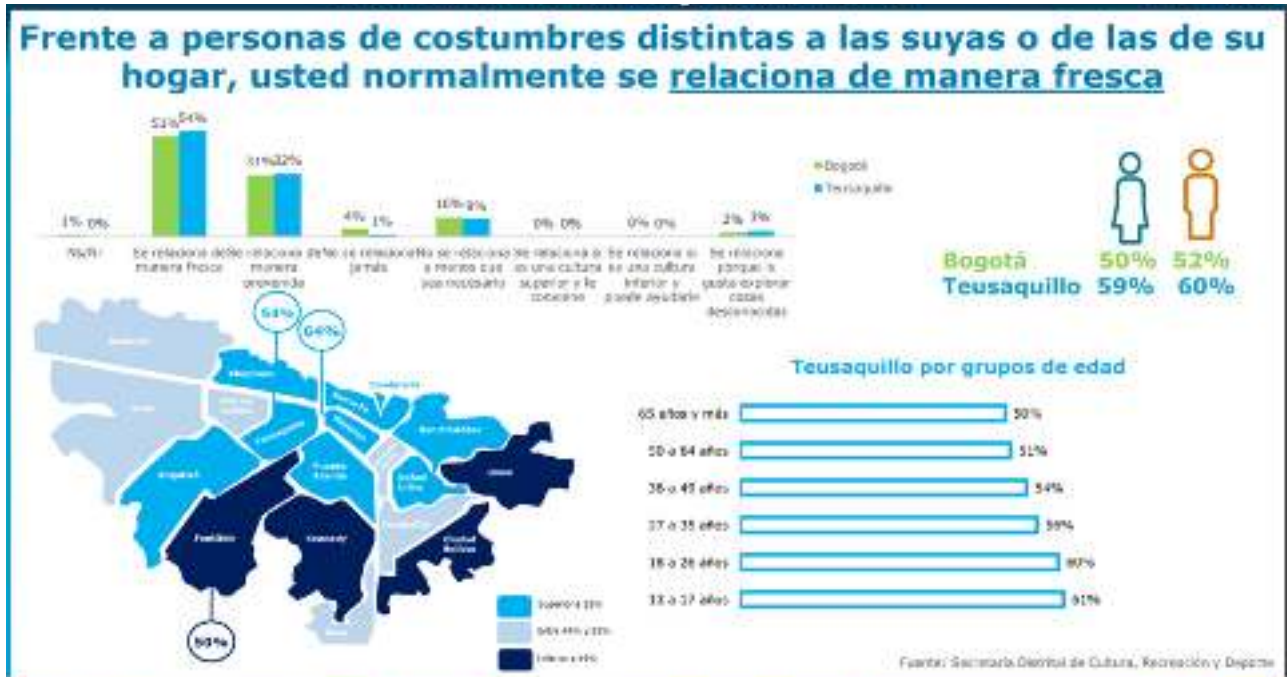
Frente a personas de costumbres distintas a las suyas o de las de su hogar, usted normalmente se relaciona de manera fresca

1% 0%
Nada

53% 54%
Se relaciona de manera fresca

31% 32%
relaciona de manera prevenida

4% 1%
Se relaciona jamás

10% 9%
No se relaciona a menos que sea necesario

0% 0%
Se relaciona si es una cultura superior y le conviene

0% 0%
Se relaciona si es una cultura inferior y puede ayudarle

2% 3%
Se relaciona porque le gusta explorar cosas desconocidas

Bogotá
Teusaquillo

Bogotá 50% 52%
Teusaquillo 59% 60%

54%
64%
50%

Teusaquillo por grupos de edad

65 años y más 50%
50 a 64 años 51%
36 a 49 años 54%
27 a 35 años 59%
18 a 26 años 60%
13 a 17 años 61%

Superior a 55%
Entre 44% y 55%
Inferior a 44%

Fuente: Secretaría Distrital de Cultura, Recreación y Deporte